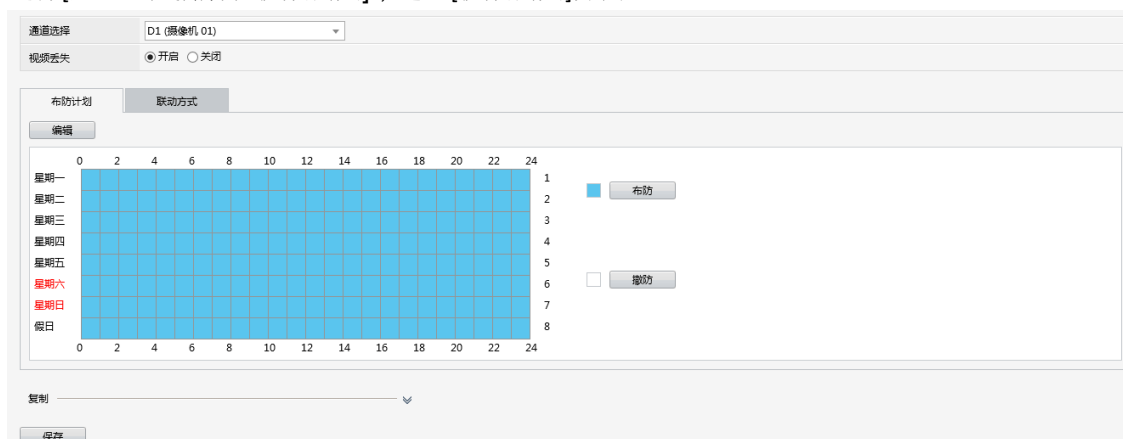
通道选择 D1 (摄像机 01)

视频丢失 ◉开启 ○关闭

布防计划 联动方式

编辑

| | 0 | 2 | 4 | 6 | 8 | 10 | 12 | 14 | 16 | 18 | 20 | 22 | 24 | |
|---|---|---|---|---|---|---|---|---|---|---|---|---|---|---|
| 星期一 | | | | | | | | | | | | | | 1 |
| 星期二 | | | | | | | | | | | | | | 2 |
| 星期三 | | | | | | | | | | | | | | 3 |
| 星期四 | | | | | | | | | | | | | | 4 |
| 星期五 | | | | | | | | | | | | | | 5 |
| 星期六 | | | | | | | | | | | | | | 6 |
| 星期日 | | | | | | | | | | | | | | 7 |
| 假日 | | | | | | | | | | | | | | 8 |
| | 0 | 2 | 4 | 6 | 8 | 10 | 12 | 14 | 16 | 18 | 20 | 22 | 24 | |

布防

撤防

复制

保存